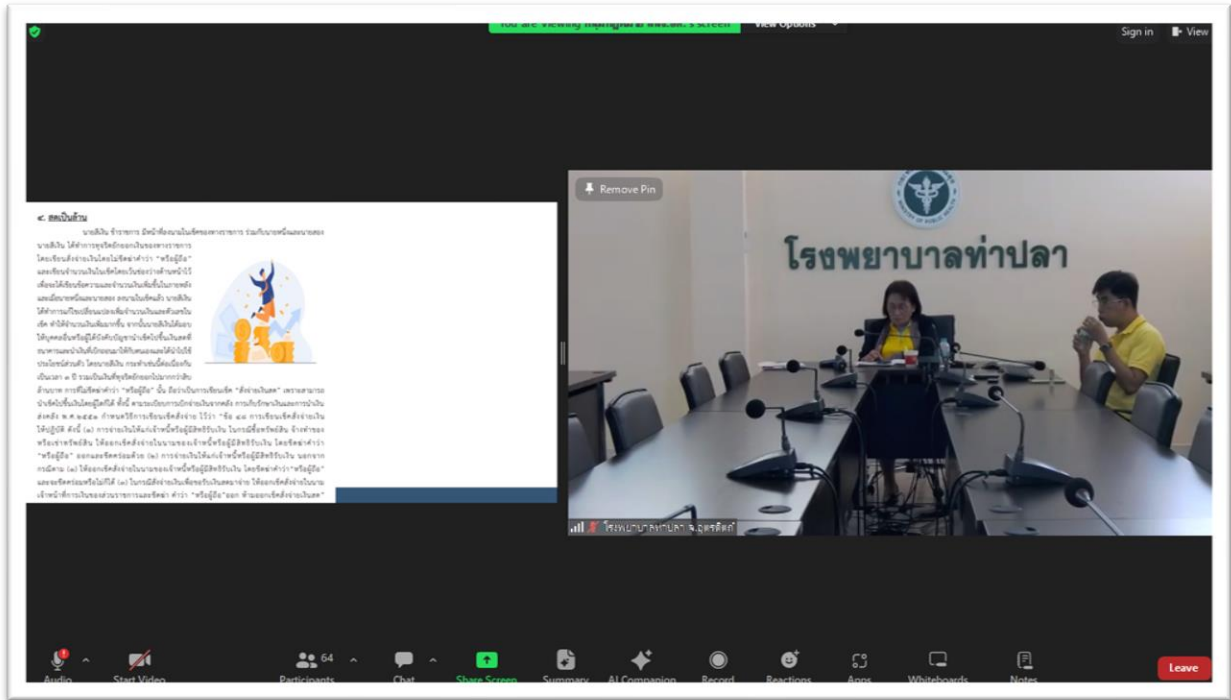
You are viewing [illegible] screen View Options

Sign in View

๔. สดเป็นล้าน

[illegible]

Remove Pin

โรงพยาบาลท่าปลา

โรงพยาบาลท่าปลา จ.อุตรดิตถ์

Audio Start Video Participants 64 Chat Share Screen Summary AI Companion Record Reactions Apps Whiteboards Notes Leave